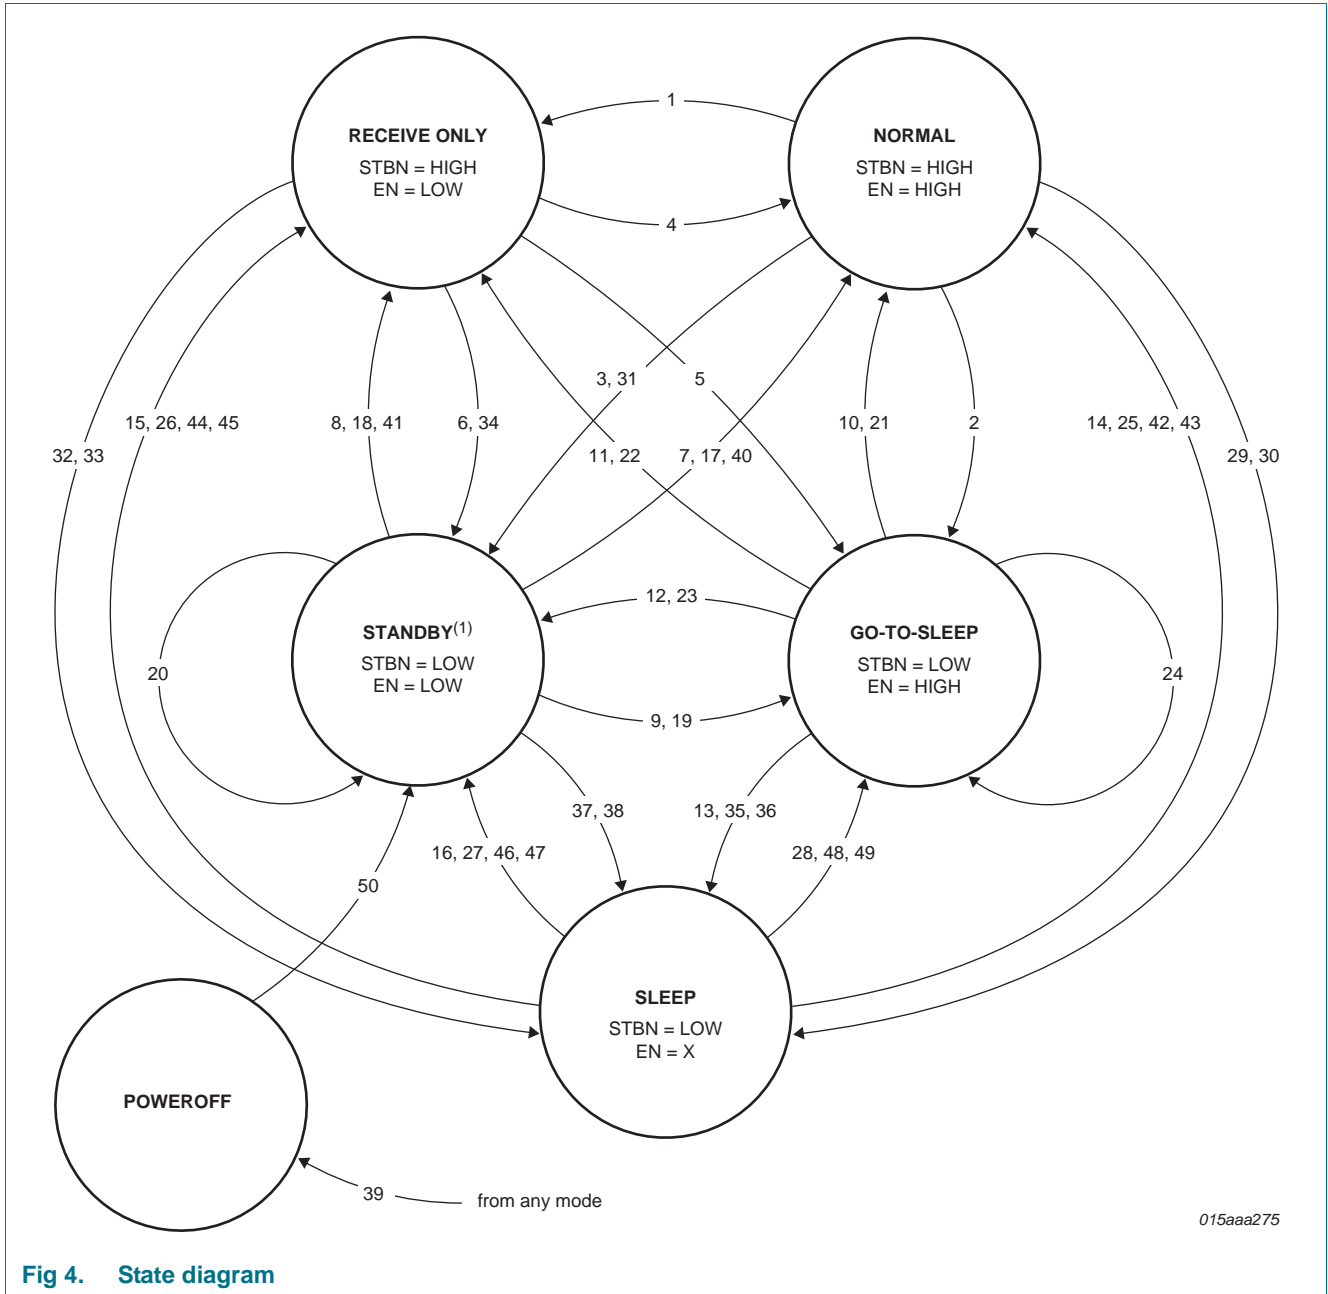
RECEIVE ONLY
STBN = HIGH
EN = LOW

1

NORMAL
STBN = HIGH
EN = HIGH

4

3, 31

5

32, 33

15, 26, 44, 45

8, 18, 41

6, 34

11, 22

7, 17, 40

10, 21

2

14, 25, 42, 43

29, 30

STANDBY$^{(1)}$
STBN = LOW
EN = LOW

12, 23

GO-TO-SLEEP
STBN = LOW
EN = HIGH

20

24

9, 19

37, 38

13, 35, 36

16, 27, 46, 47

28, 48, 49

50

SLEEP
STBN = LOW
EN = X

POWEROFF

39

from any mode

015aaa275

Fig 4. State diagram